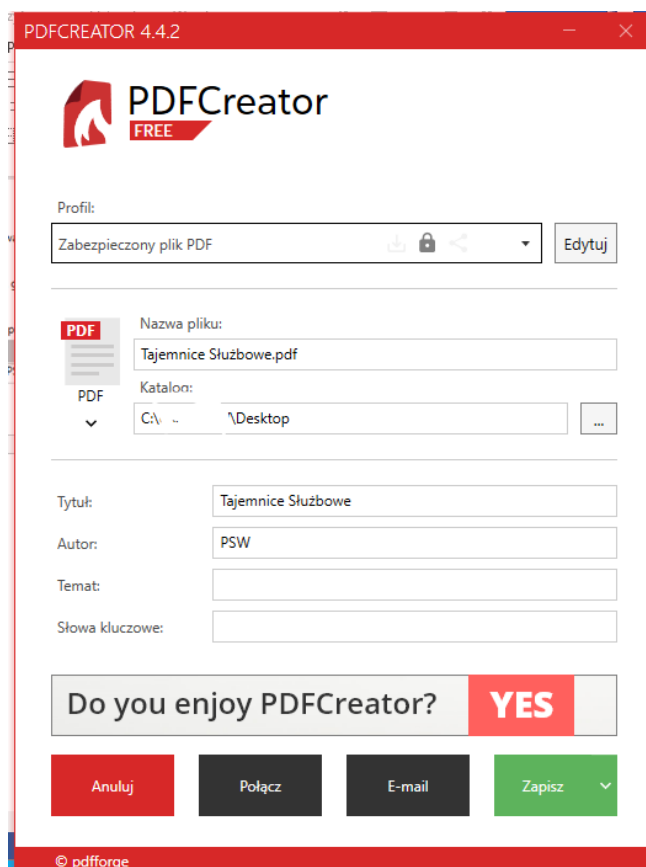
PDFCREATOR 4.4.2

PDFCreator
FREE

Profil:
Zabezpieczony plik PDF
Edytuj

PDF
PDF
Nazwa pliku:
Tajemnice Służbowe.pdf
Katalog:
C:\ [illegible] \Desktop
...

Tytuł:
Tajemnice Służbowe
Autor:
PSW
Temat:
Słowa kluczowe:

Do you enjoy PDFCreator?
YES

Anuluj
Połącz
E-mail
Zapisz

© pdfforge